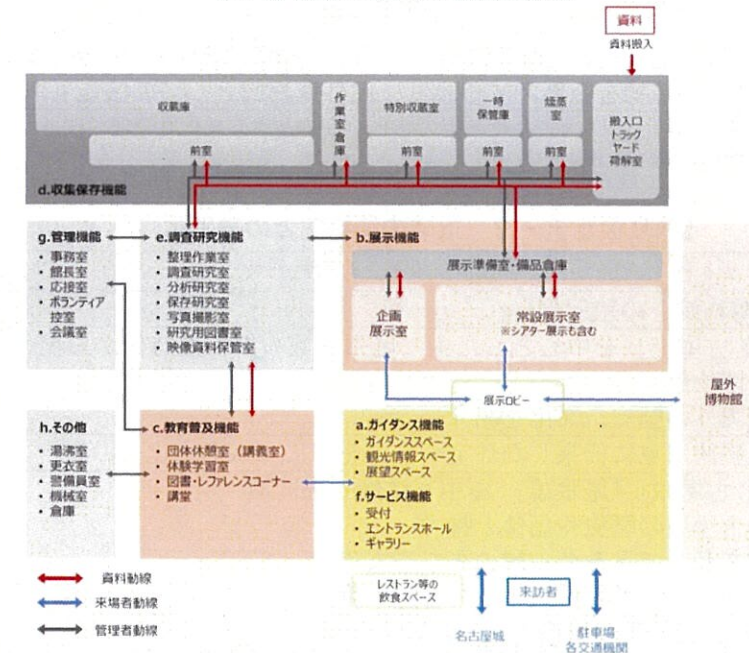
資料
資料搬入

収蔵庫

前室

作業室倉庫

特別収蔵室

前室

一時保管庫

前室

燻蒸室

前室

搬入口
トラック
ヤード
荷解室

d.収集保存機能

g.管理機能
・事務室
・館長室
・応接室
・ボランティア控室
・会議室

e.調査研究機能
・整理作業室
・調査研究室
・分析研究室
・保存研究室
・写真撮影室
・研究用図書室
・映像資料保管室

b.展示機能

展示準備室・備品倉庫

企画展示室

常設展示室
※シアター展示も含む

展示ロビー

屋外博物館

h.その他
・湯沸室
・更衣室
・警備員室
・機械室
・倉庫

c.教育普及機能
・団体休憩室（講義室）
・体験学習室
・図書・レファレンスコーナー
・講堂

a.ガイダンス機能
・ガイダンススペース
・観光情報スペース
・展望スペース

f.サービス機能
・受付
・エントランスホール
・ギャラリー

資料動線
来場者動線
管理者動線

レストラン等の飲食スペース

来訪者

名古屋城

駐車場
各交通機関